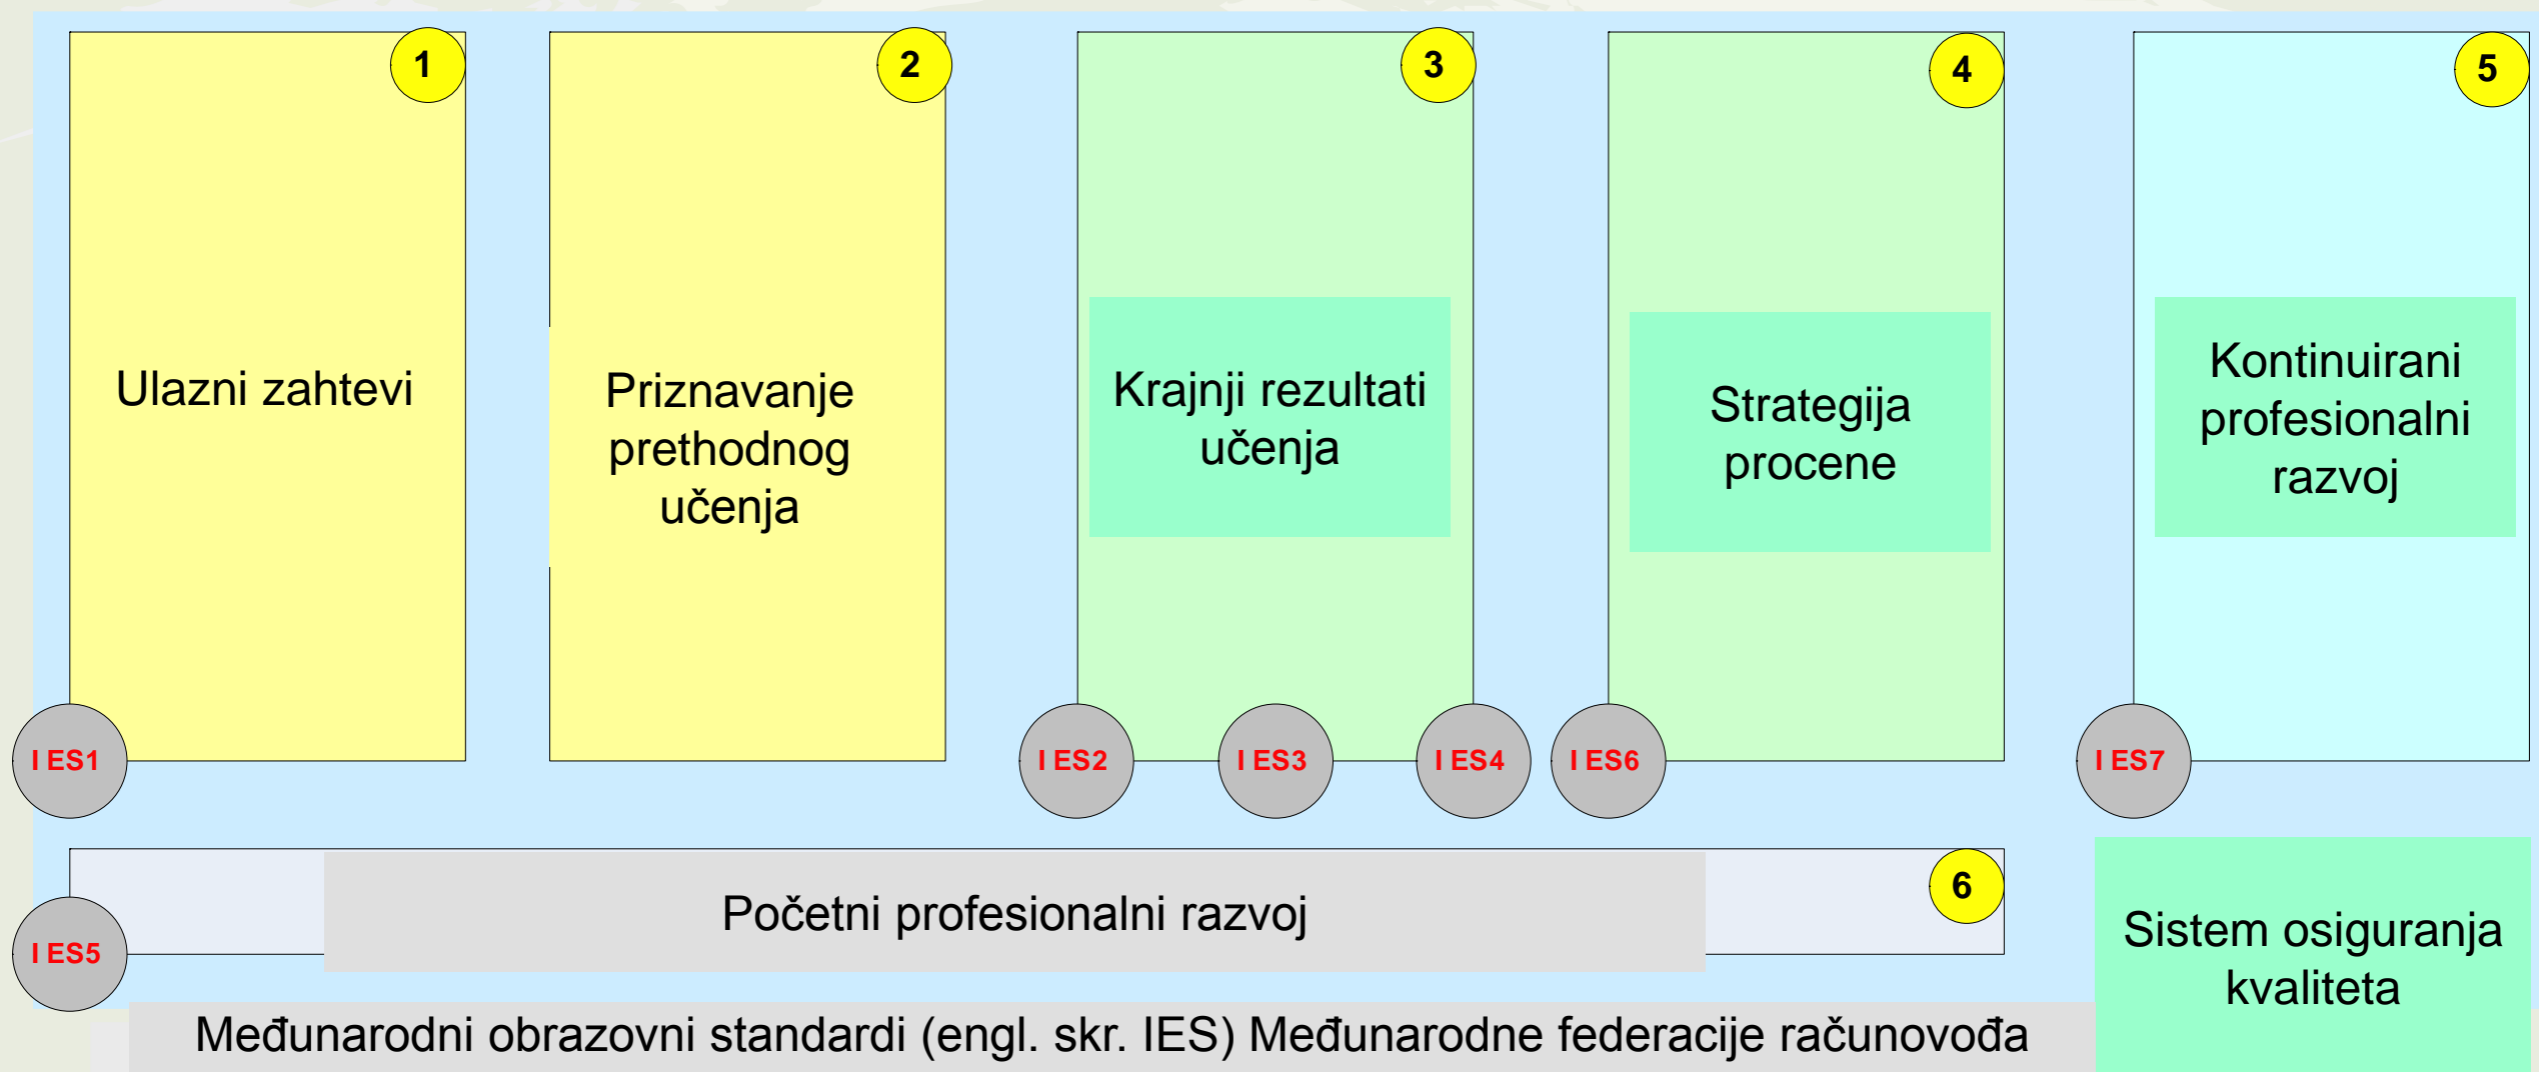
1
Ulazni zahtevi

2
Priznavanje prethodnog učenja

3
Krajnji rezultati učenja

4
Strategija procene

5
Kontinuirani profesionalni razvoj

I ES1
I ES2
I ES3
I ES4
I ES6
I ES7

6
Početni profesionalni razvoj

I ES5

Sistem osiguranja kvaliteta

Međunarodni obrazovni standardi (engl. skr. IES) Međunarodne federacije računovođa